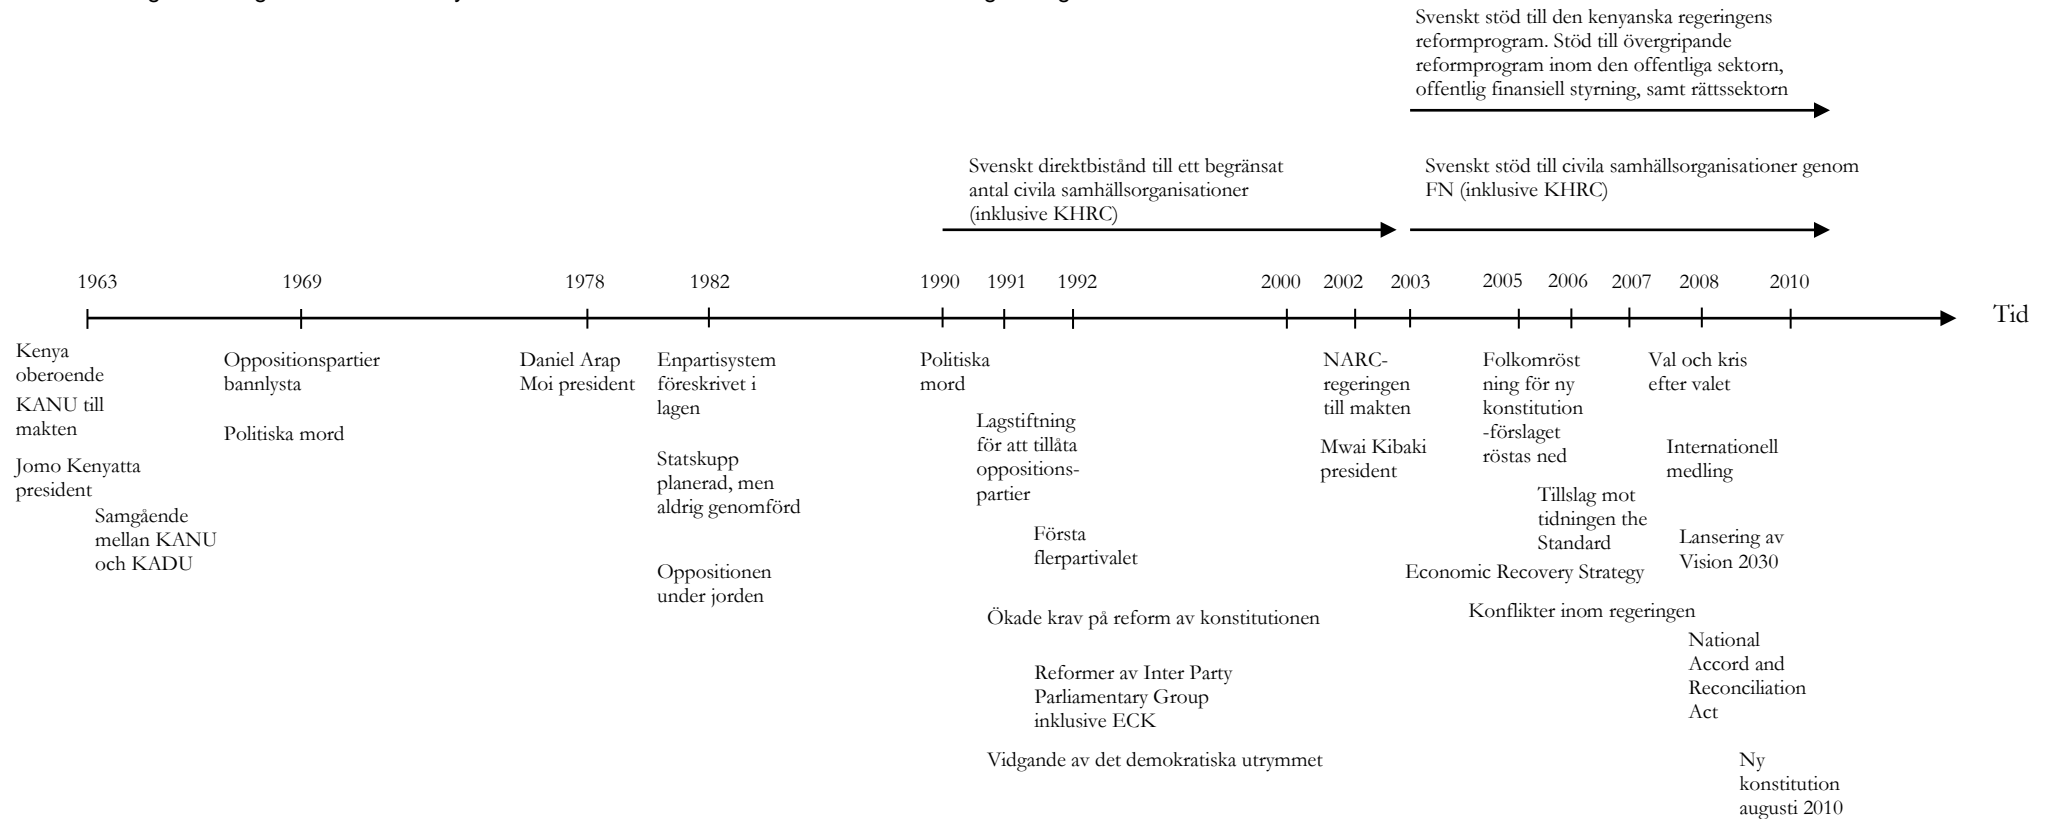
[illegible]

Svenskt stöd till den kenyanska regeringens reformprogram. Stöd till övergripande reformprogram inom den offentliga sektorn, offentlig finansiell styrning, samt rättssektorn

Svenskt direktbistånd till ett begränsat antal civila samhällsorganisationer (inklusive KHRC)

Svenskt stöd till civila samhällsorganisationer genom FN (inklusive KHRC)

1963 1969 1978 1982 1990 1991 1992 2000 2002 2003 2005 2006 2007 2008 2010

Tid

Kenya oberoende

KANU till makten

Jomo Kenyatta president

Samgående mellan KANU och KADU

Oppositionspartier bannlysta

Politiska mord

Daniel Arap Moi president

Enpartisystem föreskrivet i lagen

Statskupp planerad, men aldrig genomförd

Oppositionen under jorden

Politiska mord

Lagstiftning för att tillåta oppositions-partier

Första flerpartivalet

Ökade krav på reform av konstitutionen

Reformer av Inter Party Parliamentary Group inklusive ECK

Vidgande av det demokratiska utrymmet

NARC-regeringen till makten

Mwai Kibaki president

Folkomröst ning för ny konstitution -förslaget röstas ned

Tillslag mot tidningen the Standard

Economic Recovery Strategy

Konflikter inom regeringen

Val och kris efter valet

Internationell medling

Lansering av Vision 2030

National Accord and Reconciliation Act

Ny konstitution augusti 2010